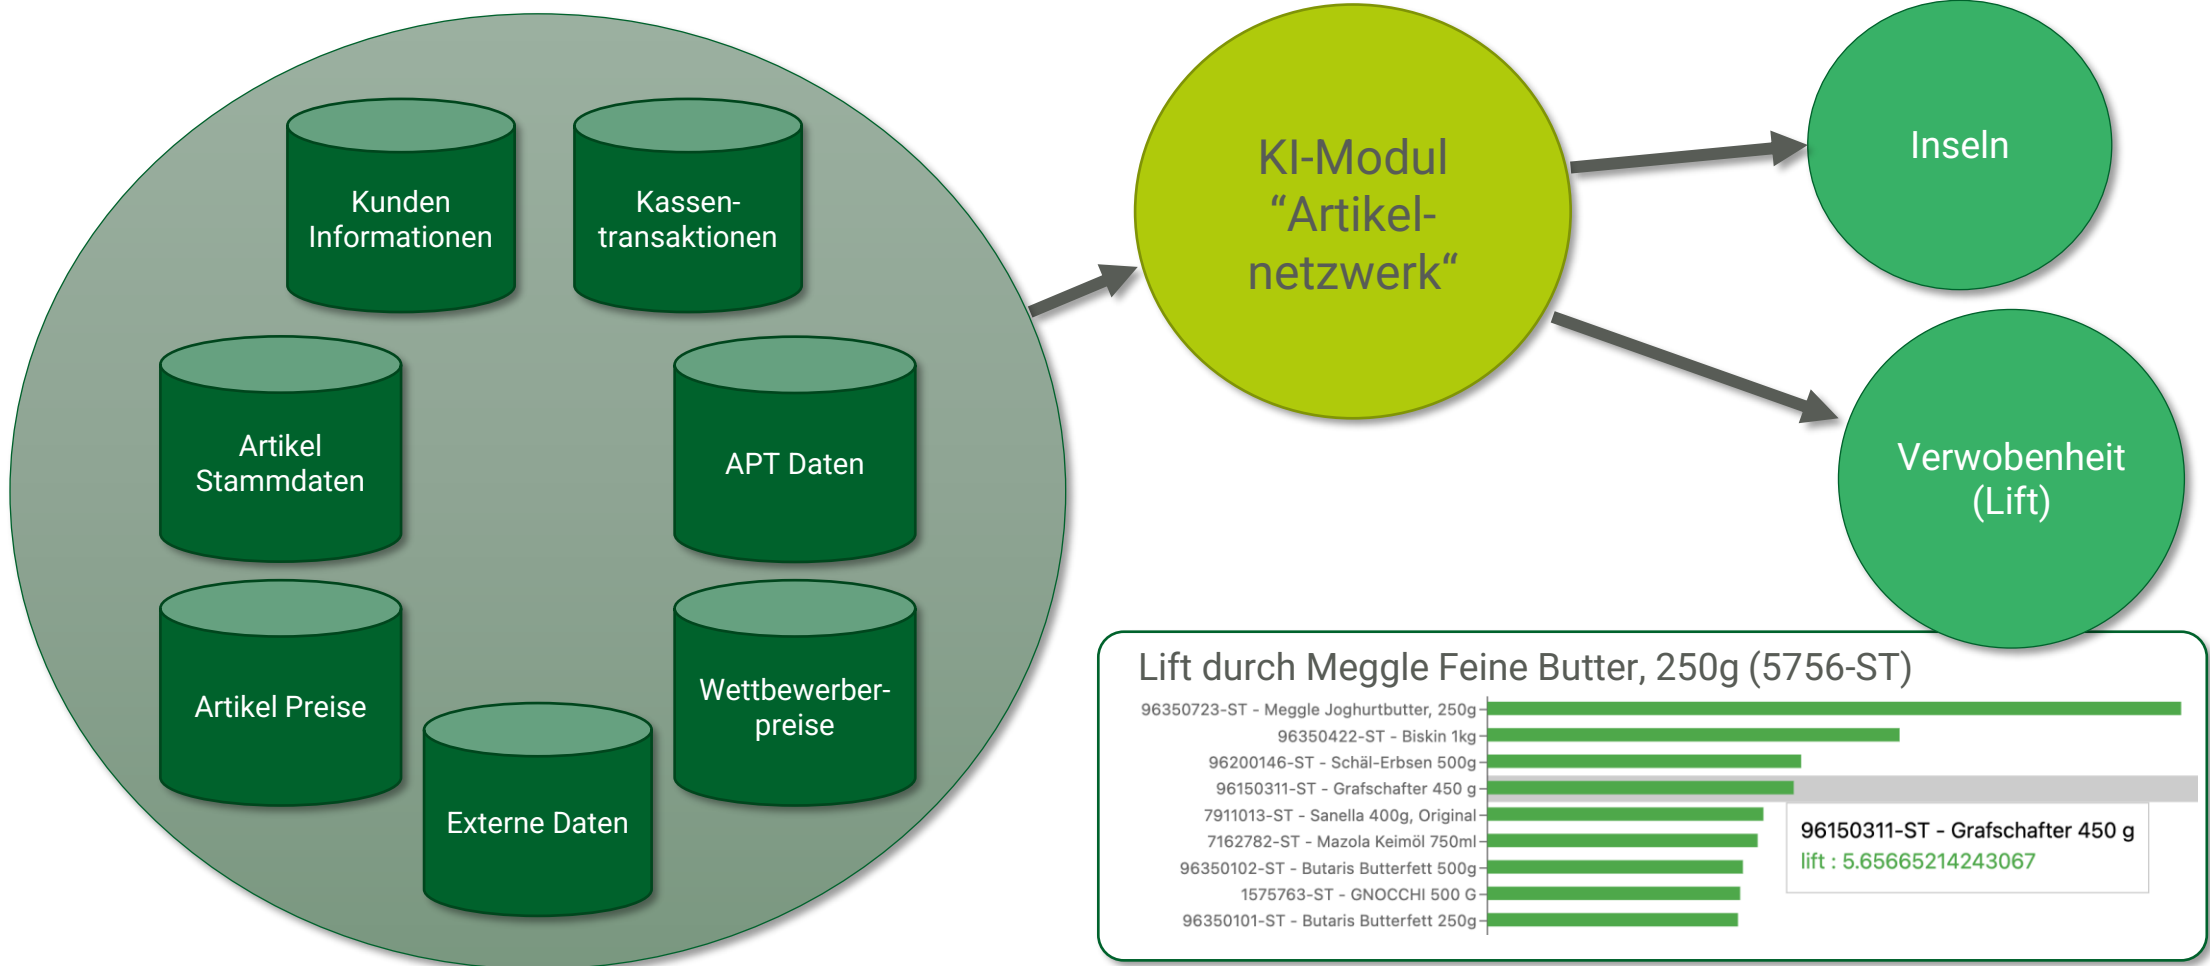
Kunden Informationen

Kassen-transaktionen

Artikel Stammdaten

APT Daten

Artikel Preise

Wettbewerber-preise

Externe Daten

KI-Modul “Artikel-netzwerk“

Inseln

Verwobenheit (Lift)

Lift durch Meggle Feine Butter, 250g (5756-ST)

96350723-ST - Meggle Joghurtbutter, 250g
96350422-ST - Biskin 1kg
96200146-ST - Schäl-Erbsen 500g
96150311-ST - Grafschafter 450 g
7911013-ST - Sanella 400g, Original
7162782-ST - Mazola Keimöl 750ml
96350102-ST - Butaris Butterfett 500g
1575763-ST - GNOCCHI 500 G
96350101-ST - Butaris Butterfett 250g

96150311-ST - Grafschafter 450 g
lift : 5.65665214243067